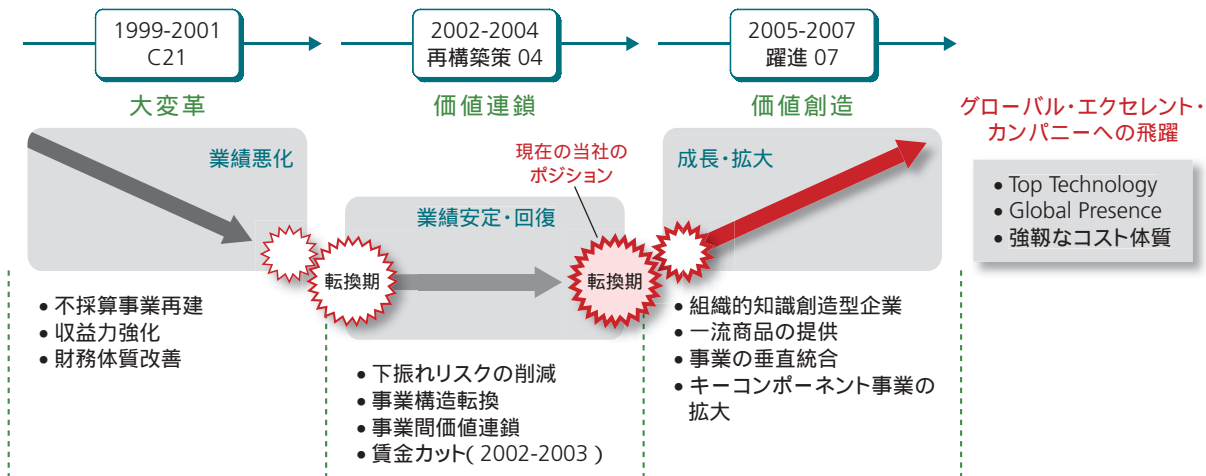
1999-2001
C21

2002-2004
再構築策 04

2005-2007
躍進 07

大変革

価値連鎖

価値創造

グローバル・エクセレント・カンパニーへの飛躍

業績悪化

現在の当社のポジション

成長・拡大

業績安定・回復

転換期

転換期

• Top Technology
• Global Presence
• 強靭なコスト体質

• 不採算事業再建
• 収益力強化
• 財務体質改善

• 下振れリスクの削減
• 事業構造転換
• 事業間価値連鎖
• 賃金カット( 2002-2003 )

• 組織的知識創造型企業
• 一流商品の提供
• 事業の垂直統合
• キーコンポーネント事業の拡大